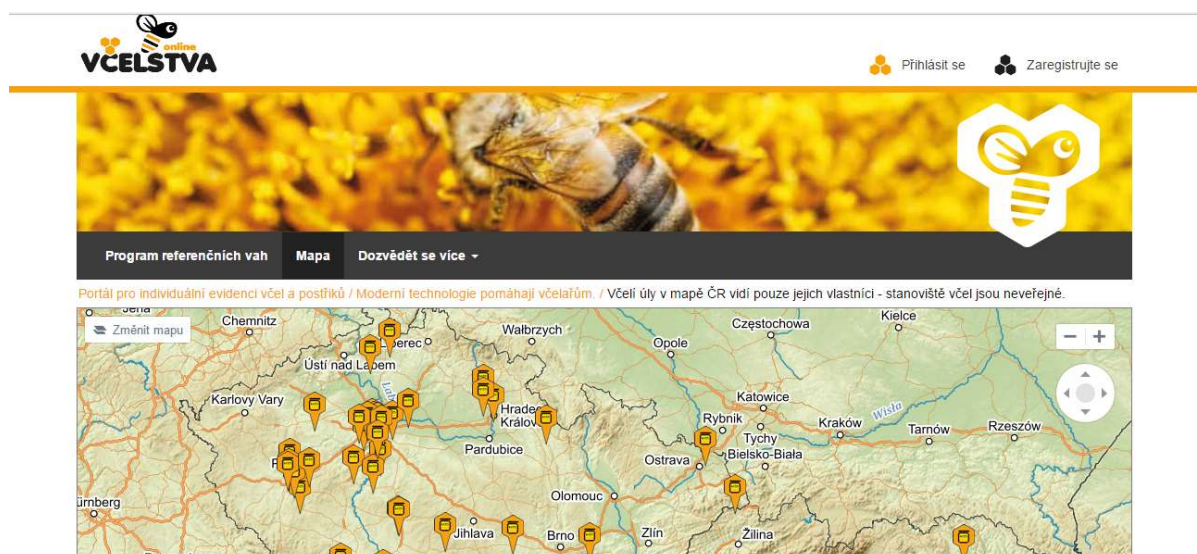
online
VCELSTVA

Přihlásit se
Zaregistrujte se

Program referenčních vah
Mapa
Dozvědět se více

Portál pro individuální evidenci včel a postřiků / Moderní technologie pomáhají včelařům. / Včelí úly v mapě ČR vidí pouze jejich vlastníci - stanoviště včel jsou neveřejné.

Změnit mapu

Chemnitz
Jena
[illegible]erec
Wałbrzych
Częstochowa
Kielce
Opole
Ústí nad La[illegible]em
Karlovy Vary
Katowice
Rybnik
Kraków
Wisła
Tarnów
Rzeszów
Hrade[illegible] Králov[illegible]
Tychy
Bielsko-Biała
Pardubice
Ostrava
P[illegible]
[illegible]rnberg
Olomouc
Jihlava
Brno
Zlín
Žilina